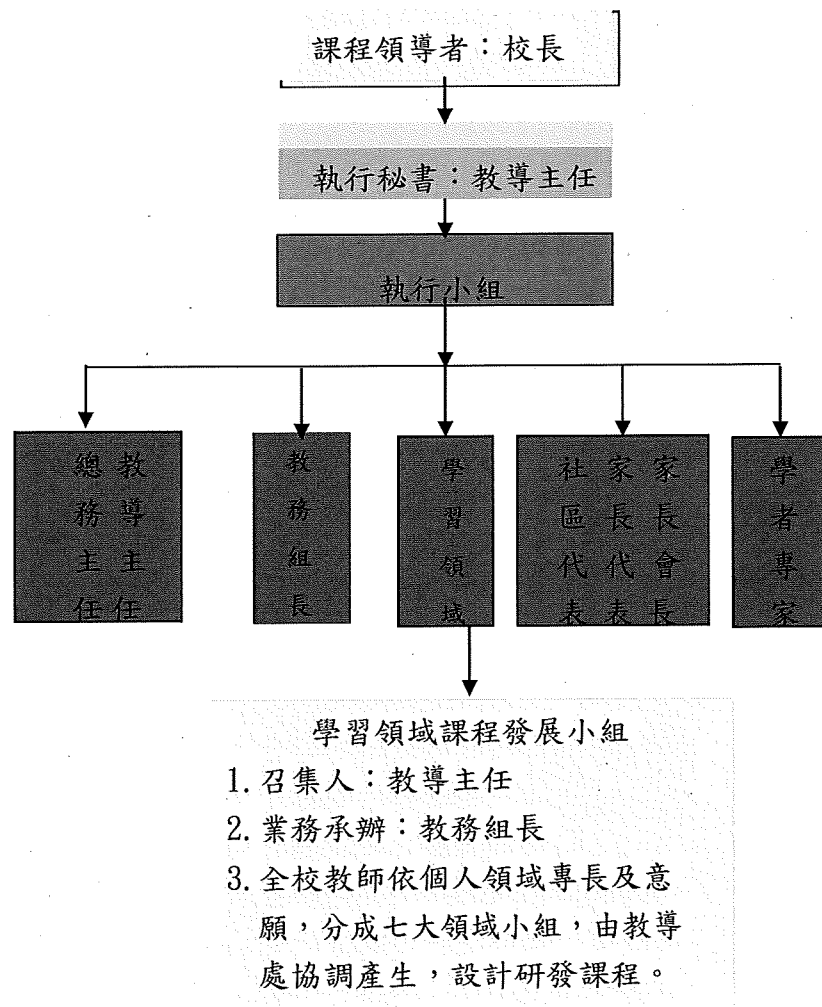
課程領導者：校長

執行秘書：教導主任

執行小組

教導主任

總務主任

教務組長

學習領域

家長會長

家長代表

社區代表

學者專家

學習領域課程發展小組

1. 召集人：教導主任

2. 業務承辦：教務組長

3. 全校教師依個人領域專長及意願，分成七大領域小組，由教導處協調產生，設計研發課程。